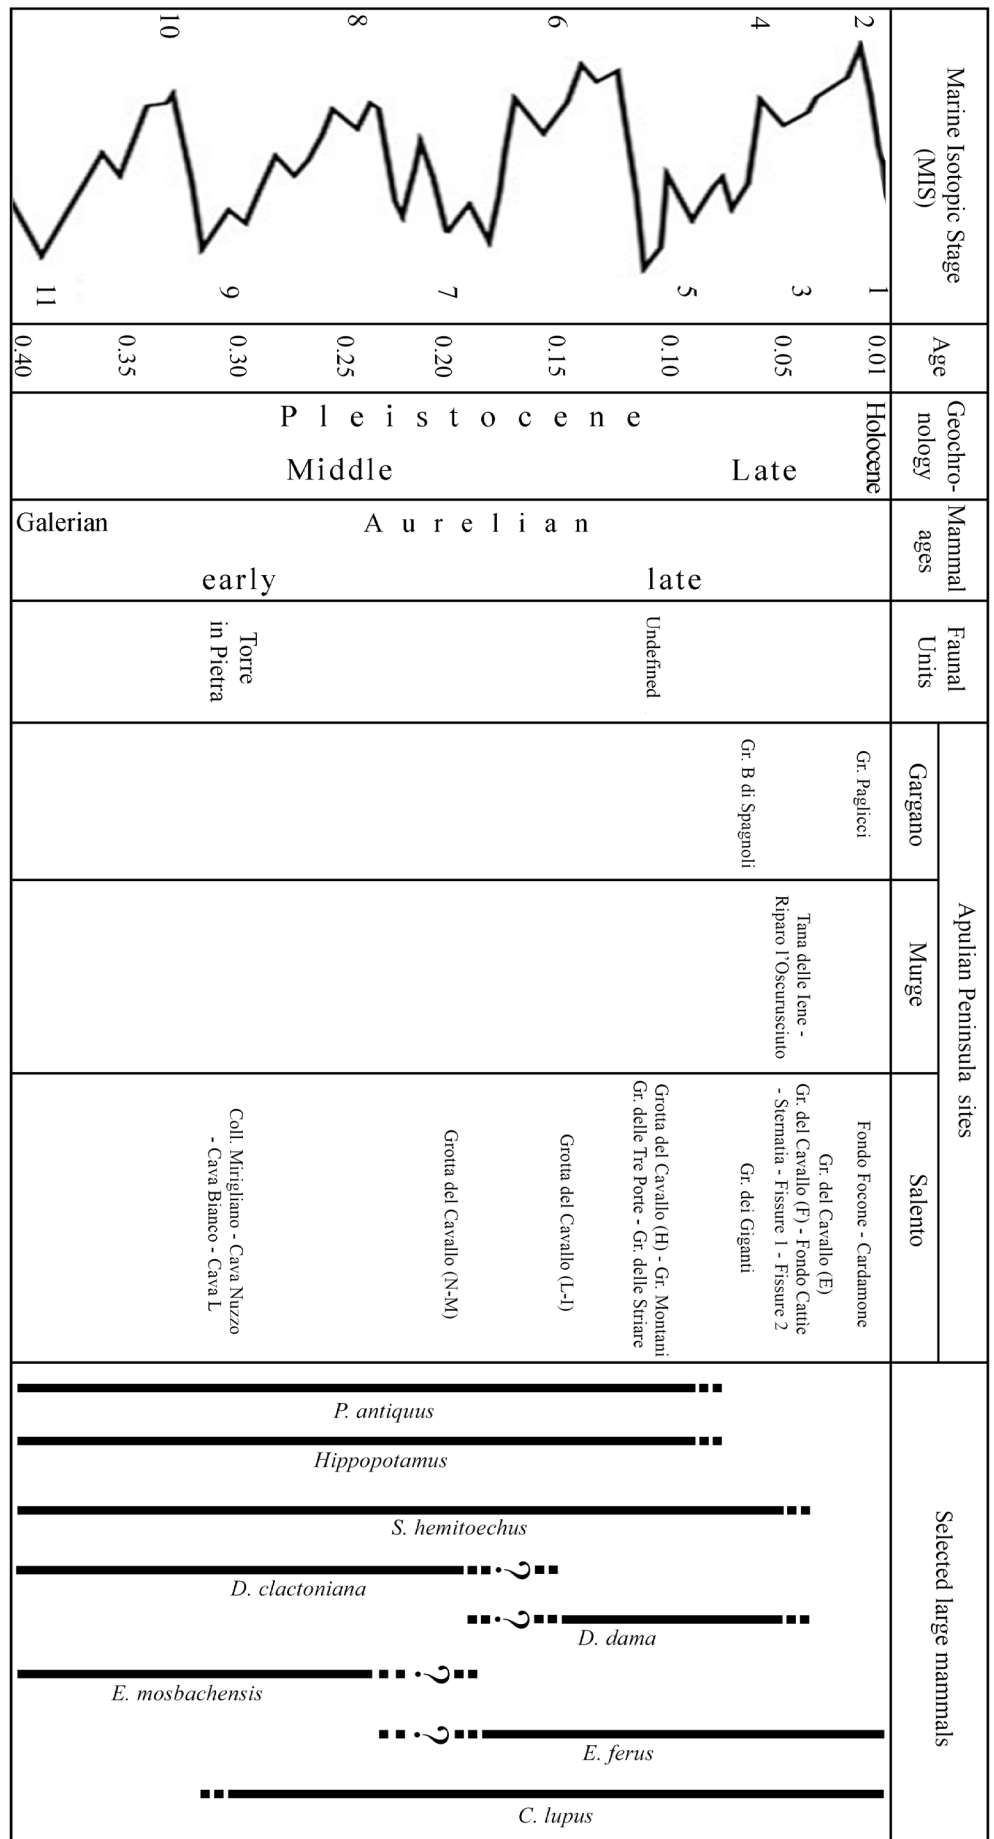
Marine Isotopic Stage (MIS)

2 4 6 8 10
1 3 5 7 9 11

Age
0.01 0.05 0.10 0.15 0.20 0.25 0.30 0.35 0.40

Geochronology
Holocene
Pleistocene
Late
Middle

Mammal ages
Aurelian
Galerian
late
early

Faunal Units
Undefined
Torre in Pietra

Apulian Peninsula sites

Gargano
Gr. Paglicci
Gr. B di Spagnoli

Murge
Tana delle Iene - Riparo l'Oscurusciuto

Salento
Fondo Focone - Cardamone
Gr. del Cavallo (E)
Gr. del Cavallo (F) - Fondo Cattie - Sternatia - Fissure 1 - Fissure 2
Gr. dei Giganti
Grotta del Cavallo (H) - Gr. Montani
Gr. delle Tre Porte - Gr. delle Striare
Grotta del Cavallo (L-I)
Grotta del Cavallo (N-M)
Coll. Mirigliano - Cava Nuzzo - Cava Bianco - Cava L

Selected large mammals
P. antiquus
Hippopotamus
S. hemitoechus
D. clactoniana
D. dama
E. mosbachensis
E. ferus
C. lupus
?
?
?
?